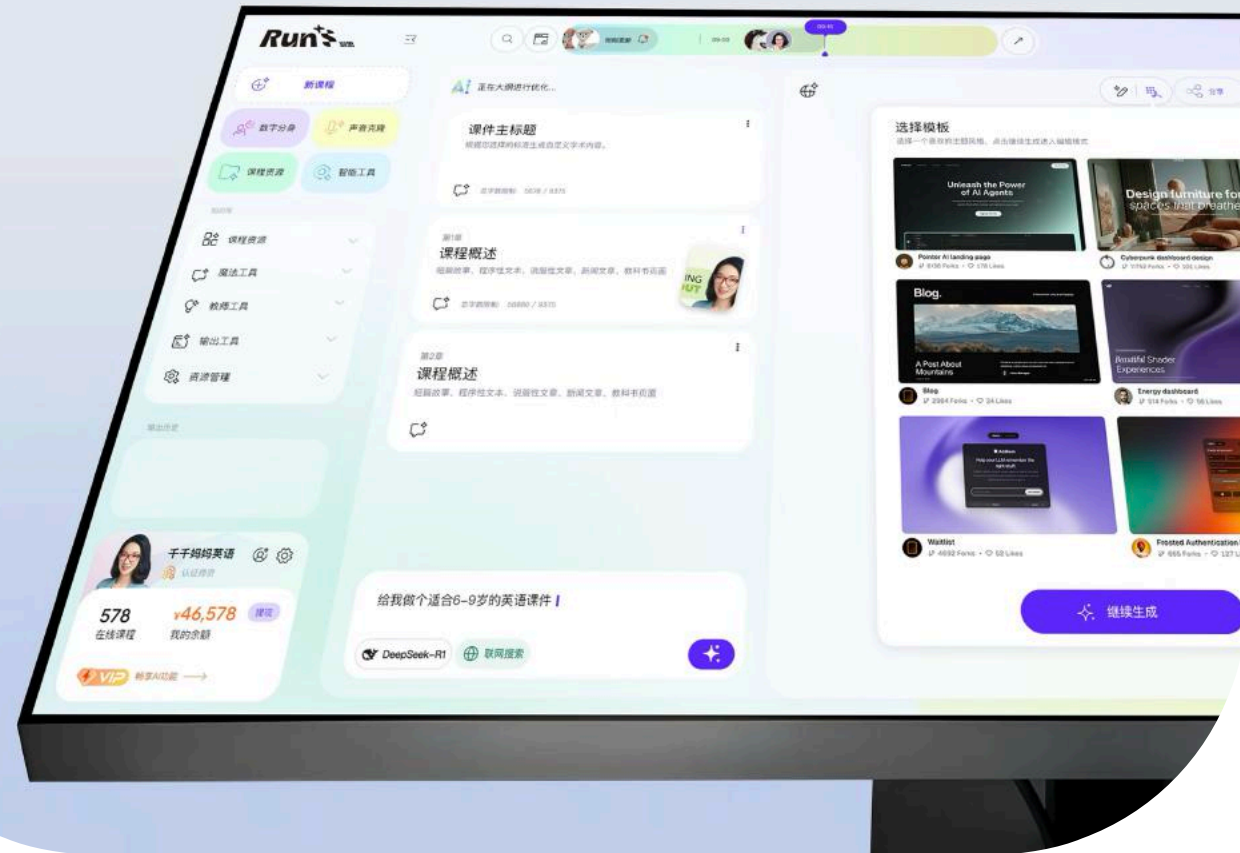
Run's

新课程

数字分身
声音克隆
课程资源
智能工具

课程资源
魔法工具
教师工具
输出工具
资源管理

千千妈妈英语
认证教师

578
在线课程

¥46,578
我的余额

VIP

AI 正在大纲进行优化...

课件主标题

第1章
课程概述
短篇故事、程序性文本、说服性文章、新闻文章、教科书页面

第2章
课程概述
短篇故事、程序性文本、说服性文章、新闻文章、教科书页面

给我做个适合6-9岁的英语课件

DeepSeek-R1
联网搜索

选择模板

Unleash the Power of AI Agents
Pointer AI landing page

Design furniture for spaces that breathe
Cyberpunk dashboard design

Blog.
A Post About Mountains
Blog
2964 Forks · 24 Likes

Beautiful Shader Experiences
Energy dashboard
514 Forks · 56 Likes

Waitlist
4692 Forks · 58 Likes

Frosted Authentication
665 Forks · 127 Li

继续生成